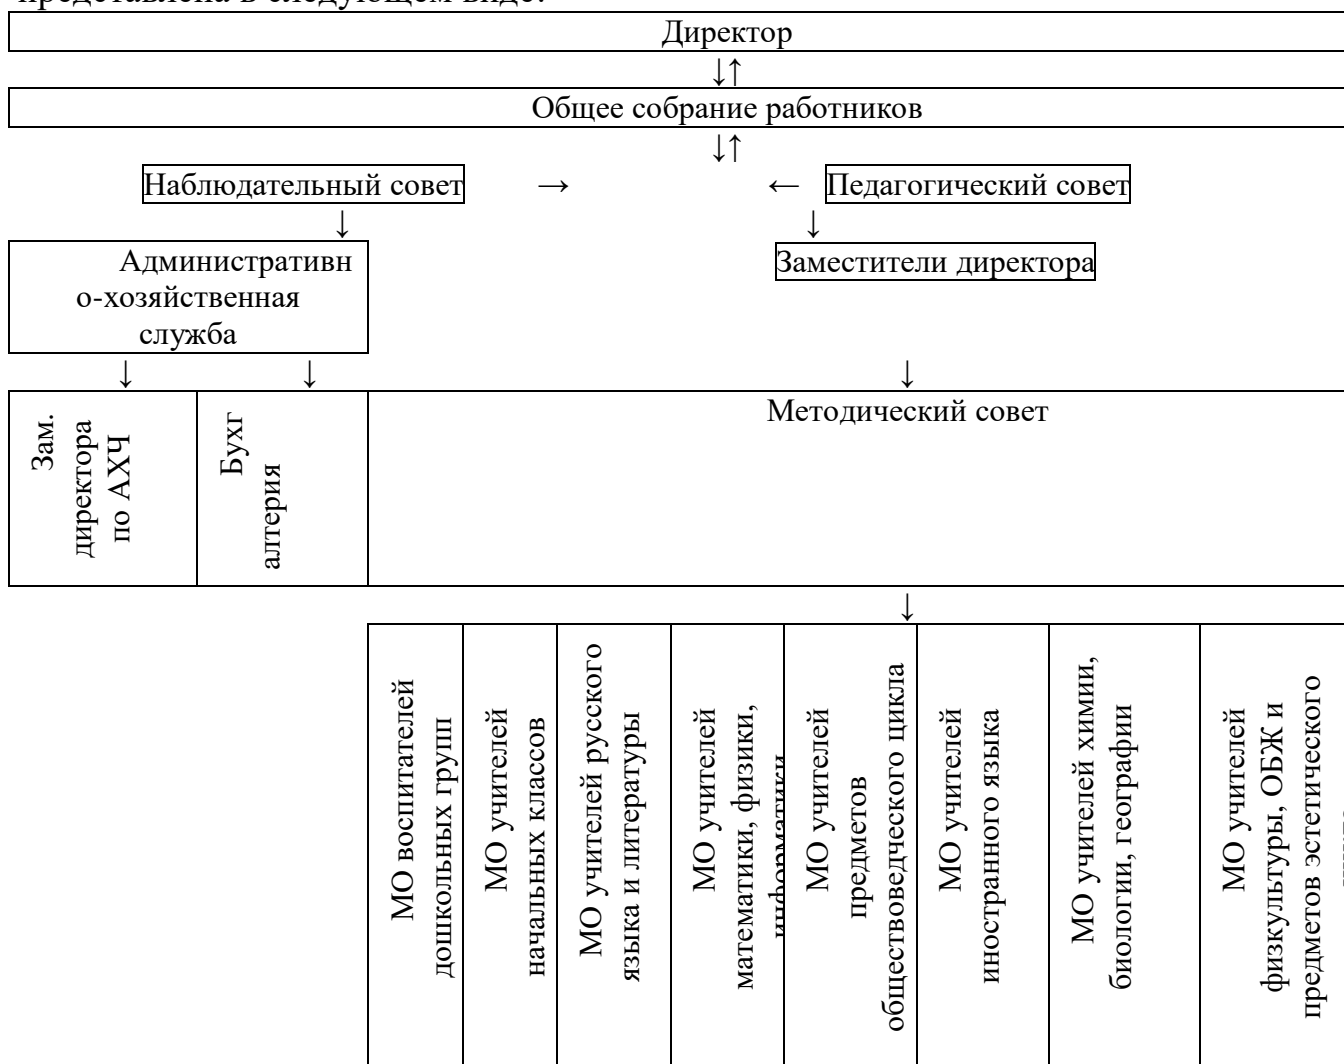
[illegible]

Директор

↓↑

Общее собрание работников

↓↑

Наблюдательный совет → ← Педагогический совет

↓ ↓

Административно-хозяйственная служба

Заместители директора

↓ ↓ ↓

Зам. директора по АХЧ

Бухгалтерия

Методический совет

↓

МО воспитателей дошкольных групп

МО учителей начальных классов

МО учителей русского языка и литературы

МО учителей математики, физики, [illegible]

МО учителей предметов обществоведческого цикла

МО учителей иностранного языка

МО учителей химии, биологии, географии

МО учителей физкультуры, ОБЖ и предметов эстетического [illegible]